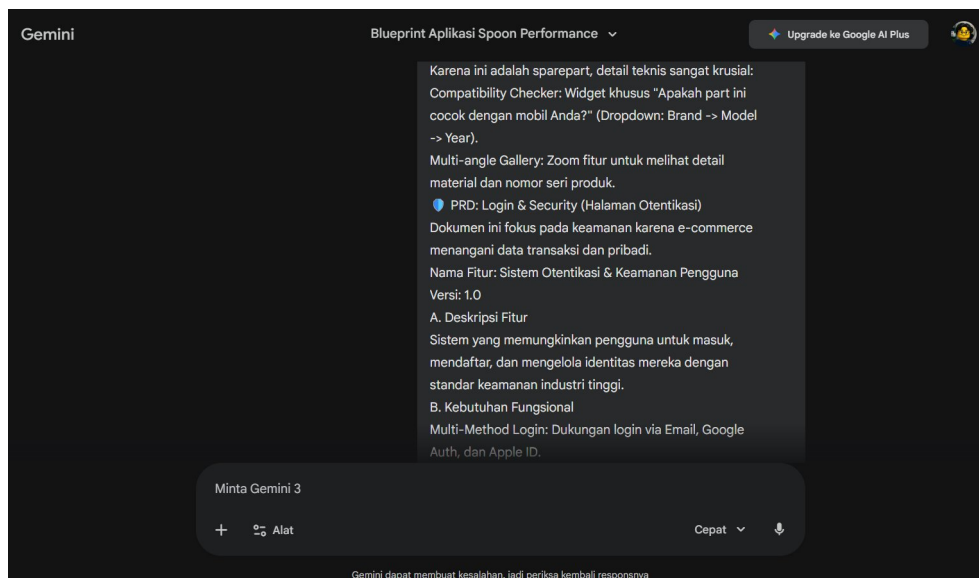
Gemini

Blueprint Aplikasi Spoon Performance

Upgrade ke Google AI Plus

Karena ini adalah sparepart, detail teknis sangat krusial:
Compatibility Checker: Widget khusus "Apakah part ini cocok dengan mobil Anda?" (Dropdown: Brand -> Model -> Year).
Multi-angle Gallery: Zoom fitur untuk melihat detail material dan nomor seri produk.
PRD: Login & Security (Halaman Otentikasi)
Dokumen ini fokus pada keamanan karena e-commerce menangani data transaksi dan pribadi.
Nama Fitur: Sistem Otentikasi & Keamanan Pengguna
Versi: 1.0
A. Deskripsi Fitur
Sistem yang memungkinkan pengguna untuk masuk, mendaftar, dan mengelola identitas mereka dengan standar keamanan industri tinggi.
B. Kebutuhan Fungsional
Multi-Method Login: Dukungan login via Email, Google Auth, dan Apple ID.

Minta Gemini 3

+ Alat

Cepat

Gemini dapat membuat kesalahan, jadi periksa kembali responsnya